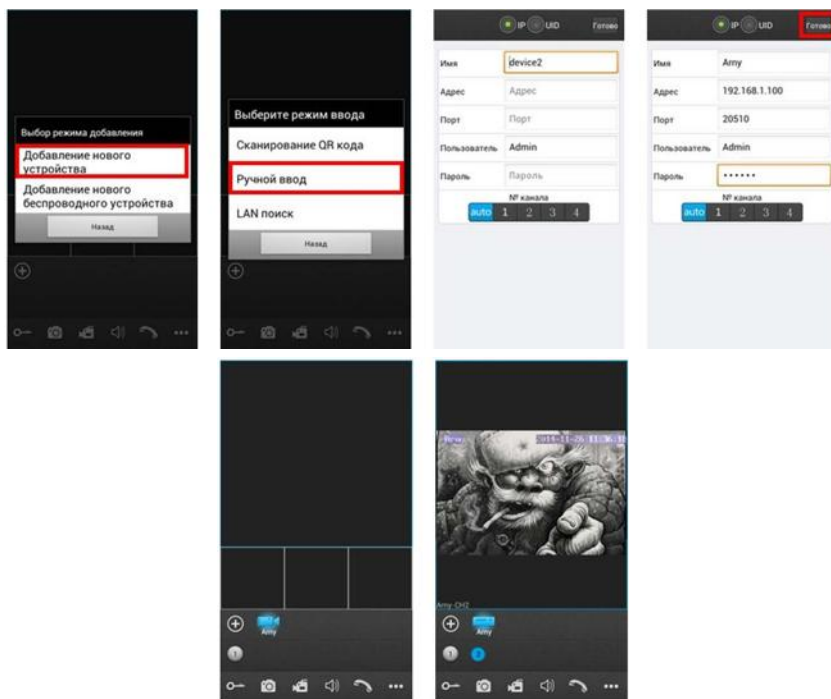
Выбор режима добавления

Добавление нового устройства

Добавление нового беспроводного устройства

Назад

Выберите режим ввода

Сканирование QR кода

Ручной ввод

LAN поиск

Назад

IP UID Готово

| Имя | device2 |
|---|---|
| Адрес | Адрес |
| Порт | Порт |
| Пользователь | Admin |
| Пароль | Пароль |

№ канала

auto 1 2 3 4

IP UID Готово

| Имя | Amy |
|---|---|
| Адрес | 192.168.1.100 |
| Порт | 20510 |
| Пользователь | Admin |
| Пароль | •••••• |

№ канала

auto 1 2 3 4

Amy

1

2014-11-26 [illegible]

Amy CH2

Amy

1 2